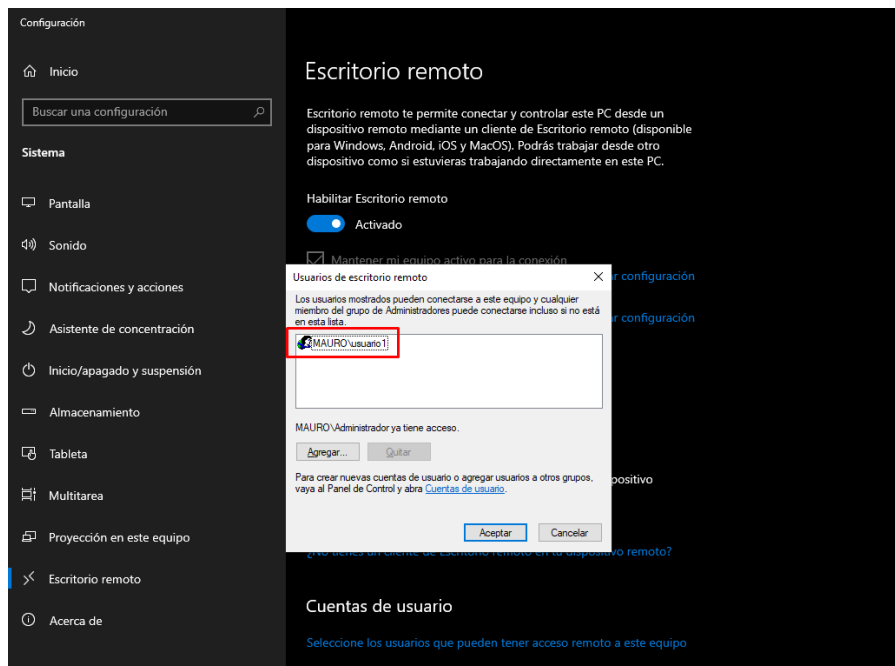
Configuración

Inicio

Buscar una configuración

Sistema

Pantalla

Sonido

Notificaciones y acciones

Asistente de concentración

Inicio/apagado y suspensión

Almacenamiento

Tableta

Multitarea

Proyección en este equipo

Escritorio remoto

Acerca de

Escritorio remoto

Escritorio remoto te permite conectar y controlar este PC desde un dispositivo remoto mediante un cliente de Escritorio remoto (disponible para Windows, Android, iOS y MacOS). Podrás trabajar desde otro dispositivo como si estuvieras trabajando directamente en este PC.

Habilitar Escritorio remoto

Activado

Mantener mi equipo activo para la conexión

r configuración

r configuración

positivo

¿No tienes un cliente de Escritorio remoto en tu dispositivo remoto?

Cuentas de usuario

Seleccione los usuarios que pueden tener acceso remoto a este equipo

Usuarios de escritorio remoto

Los usuarios mostrados pueden conectarse a este equipo y cualquier miembro del grupo de Administradores puede conectarse incluso si no está en esta lista.

MAURO\usuario1

MAURO\Administrador ya tiene acceso.

Agregar...

Quitar

Para crear nuevas cuentas de usuario o agregar usuarios a otros grupos, vaya al Panel de Control y abra Cuentas de usuario.

Aceptar

Cancelar